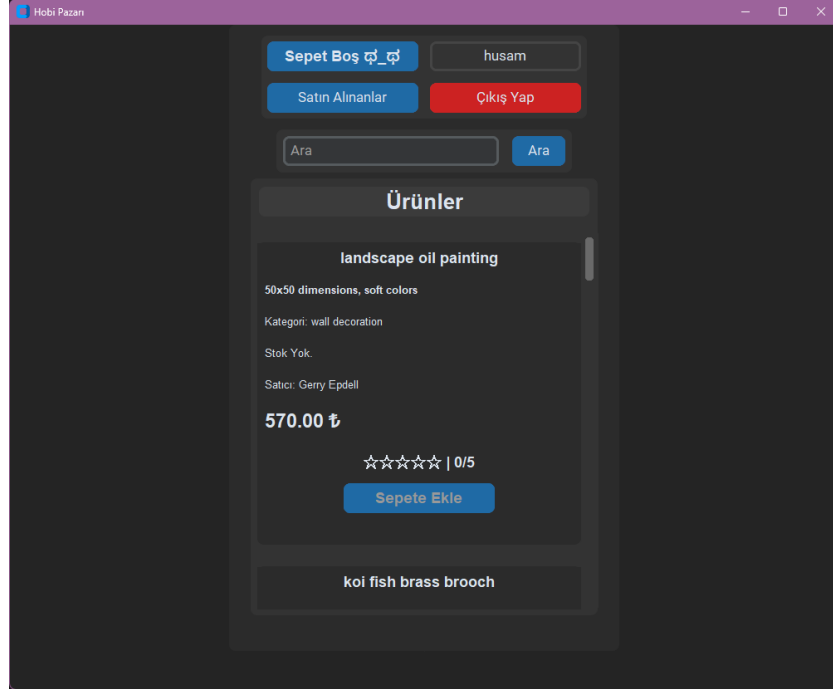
Hobi Pazarı

Sepet Boş ಥ_ಥ
husam
Satın Alınanlar
Çıkış Yap

Ara
Ara

Ürünler

landscape oil painting

50x50 dimensions, soft colors

Kategori: wall decoration

Stok Yok.

Satıcı: Gerry Epdell

570.00 ₺

☆☆☆☆☆ | 0/5

Sepete Ekle

koi fish brass brooch